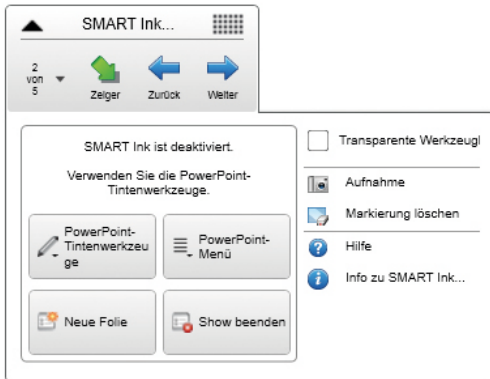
SMART Ink...

2 von 5

Zeiger

Zurück

Weiter

SMART Ink ist deaktiviert.

Verwenden Sie die PowerPoint-Tintenwerkzeuge.

PowerPoint-Tintenwerkzeuge

PowerPoint-Menü

Neue Folie

Show beenden

Transparente Werkzeugl

Aufnahme

Markierung löschen

Hilfe

Info zu SMART Ink...